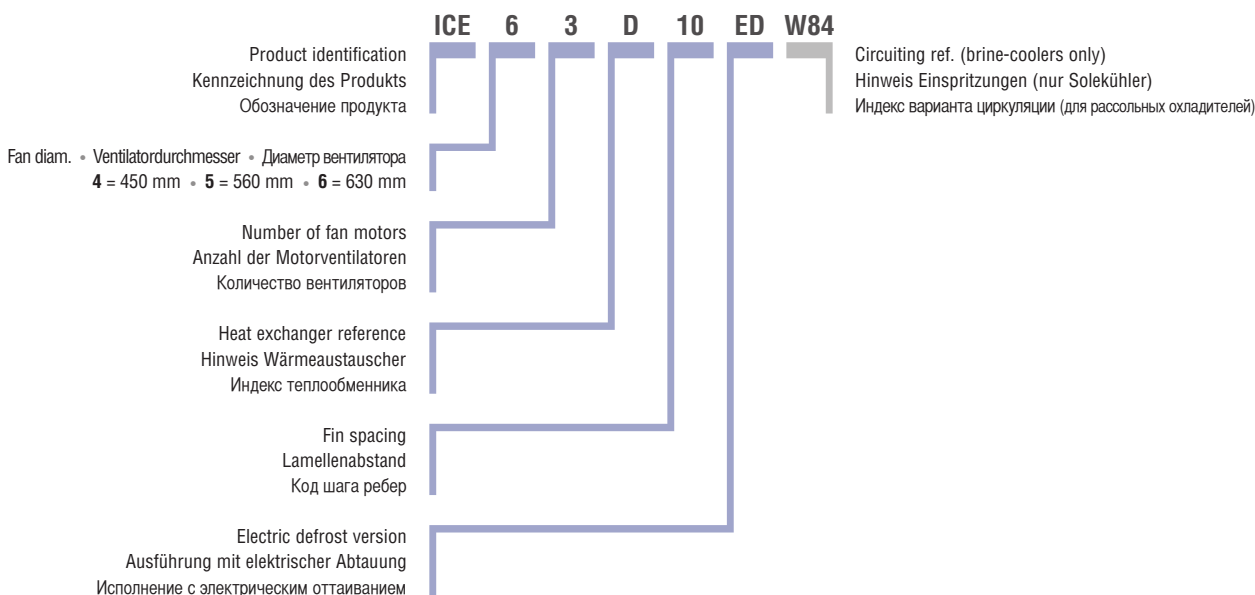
ICE 6 3 D 10 ED W84

Product identification
Kennzeichnung des Produkts
Обозначение продукта

Circuiting ref. (brine-coolers only)
Hinweis Einspritzungen (nur Solekühler)
Индекс варианта циркуляции (для рассольных охладителей)

Fan diam. • Ventilatordurchmesser • Диаметр вентилятора
**4** = 450 mm • **5** = 560 mm • **6** = 630 mm

Number of fan motors
Anzahl der Motorventilatoren
Количество вентиляторов

Heat exchanger reference
Hinweis Wärmeaustauscher
Индекс теплообменника

Fin spacing
Lamellenabstand
Код шага ребер

Electric defrost version
Ausführung mit elektrischer Abtauung
Исполнение с электрическим оттаиванием